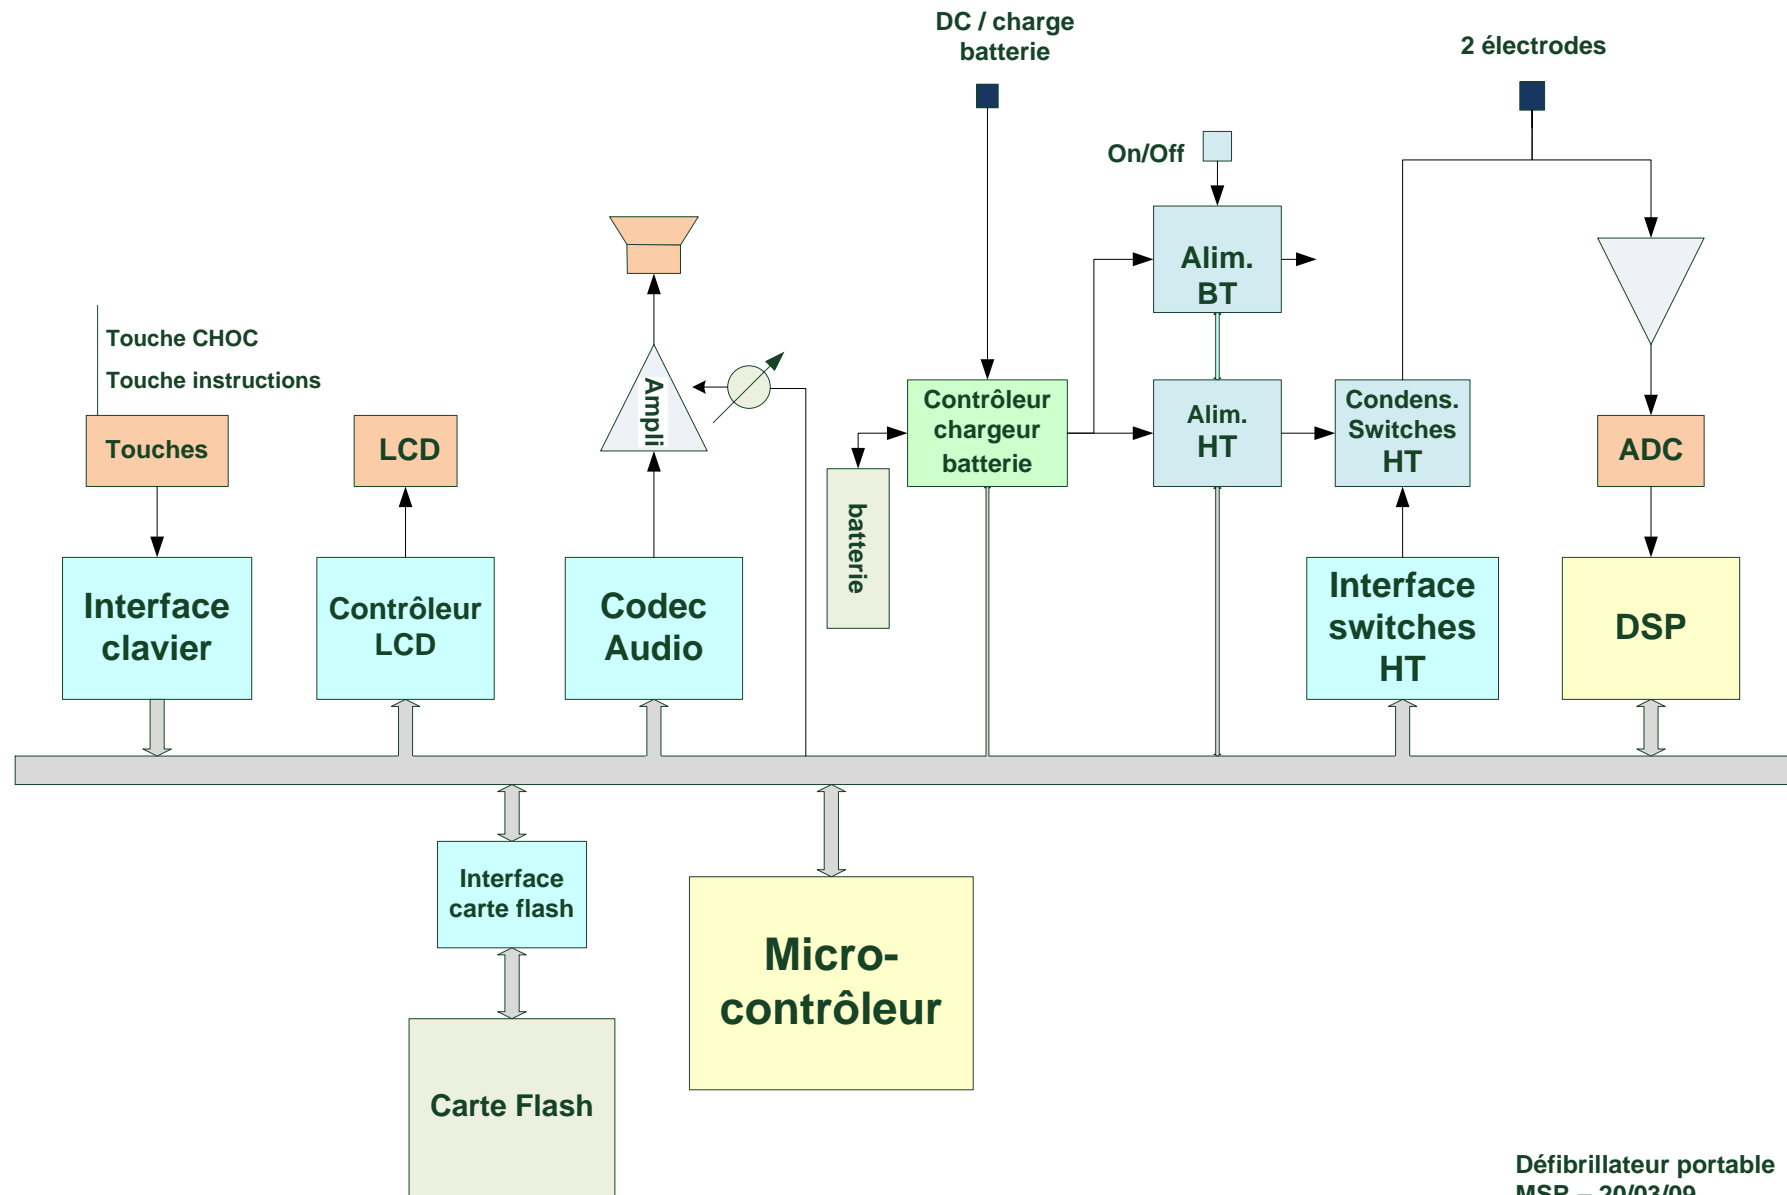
DC / charge batterie

2 électrodes

On/Off

Alim. BT

Touche CHOC

Touche instructions

Ampli

Contrôleur chargeur batterie

Alim. HT

Condens. Switches HT

Touches

LCD

ADC

batterie

Interface clavier

Contrôleur LCD

Codec Audio

Interface switches HT

DSP

Interface carte flash

Micro-contrôleur

Carte Flash

Défibrillateur portable
MSR – 20/03/09